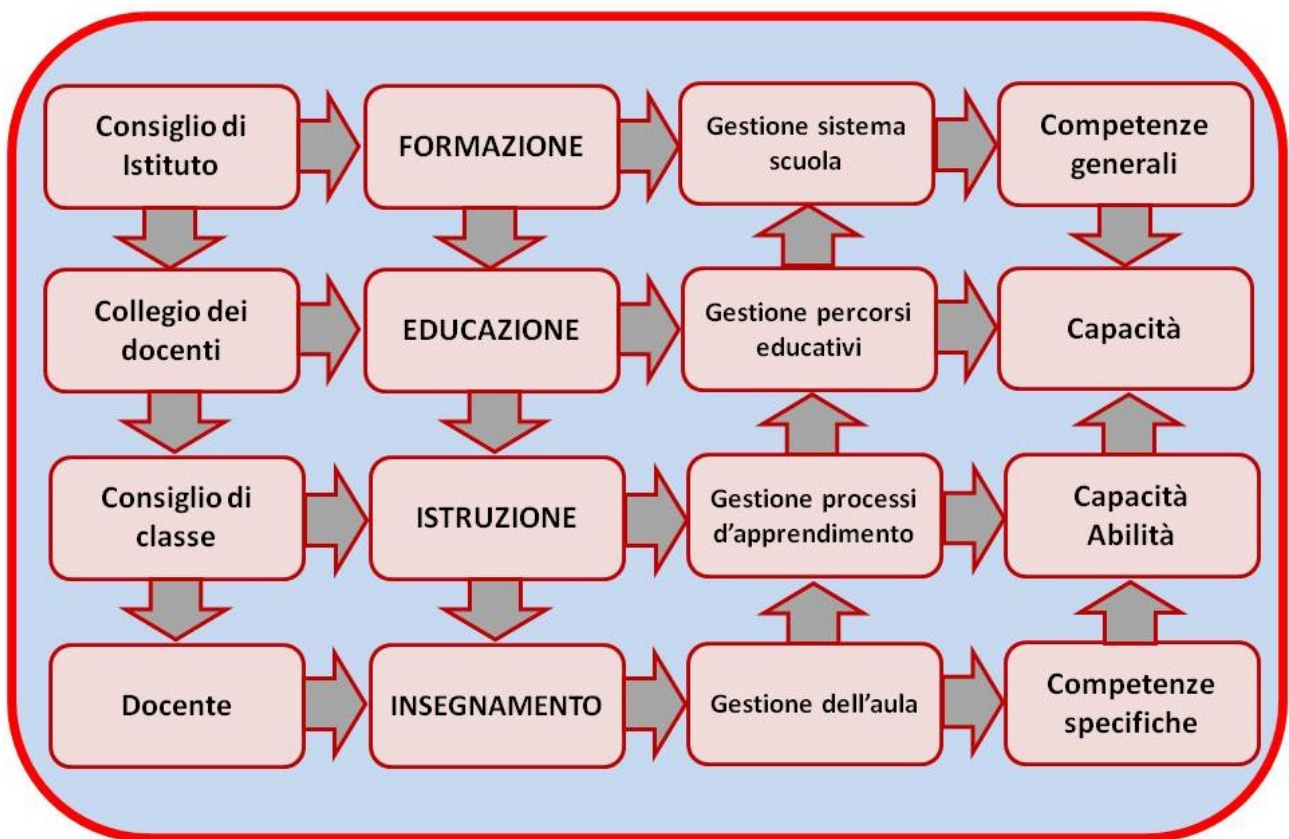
Consiglio di Istituto

FORMAZIONE

Gestione sistema scuola

Competenze generali

Collegio dei docenti

EDUCAZIONE

Gestione percorsi educativi

Capacità

Consiglio di classe

ISTRUZIONE

Gestione processi d'apprendimento

Capacità Abilità

Docente

INSEGNAMENTO

Gestione dell'aula

Competenze specifiche